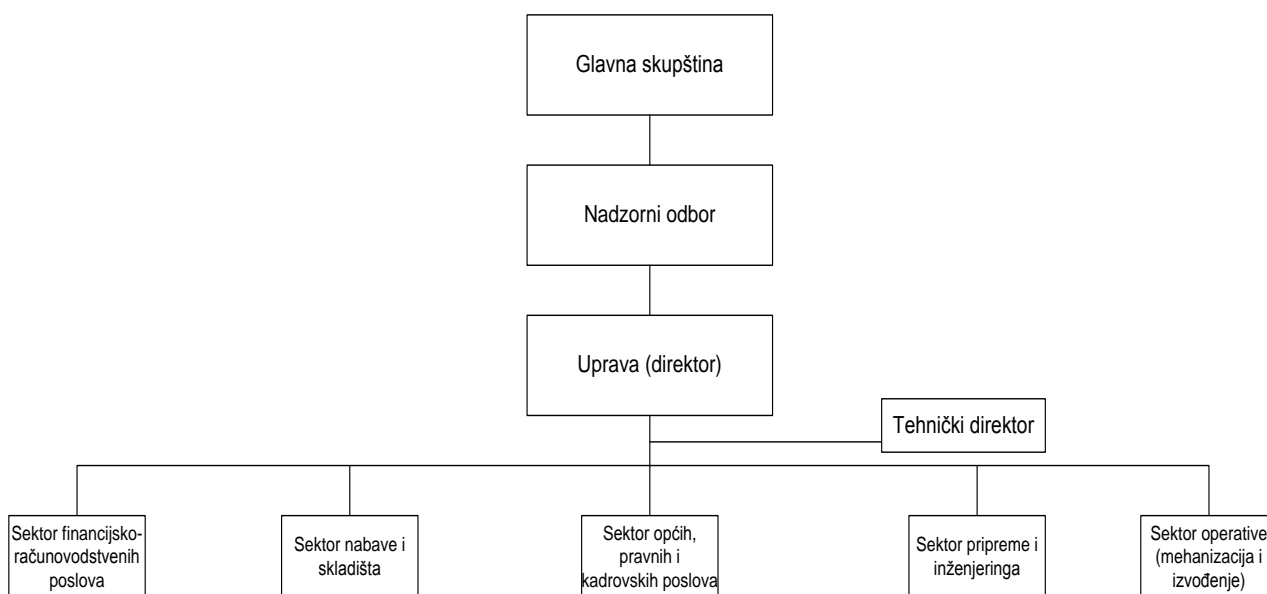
Glavna skupština

Nadzorni odbor

Uprava (direktor)

Tehnički direktor

Sektor financijsko-računovodstvenih poslova

Sektor nabave i skladišta

Sektor općih, pravnih i kadrovskih poslova

Sektor pripreme i inženjeringa

Sektor operative (mehanizacija i izvođenje)